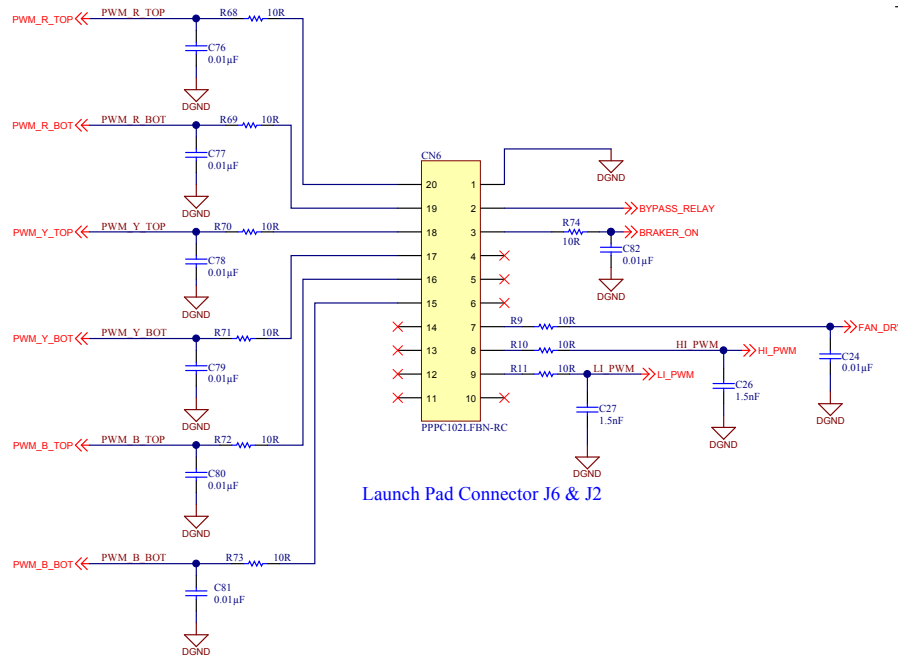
PWM_R_TOP
PWM_R_TOP
R68
10R
C76
0.01µF
DGND

PWM_R_BOT
PWM_R_BOT
R69
10R
C77
0.01µF
DGND

PWM_Y_TOP
PWM_Y_TOP
R70
10R
C78
0.01µF
DGND

PWM_Y_BOT
PWM_Y_BOT
R71
10R
C79
0.01µF
DGND

PWM_B_TOP
PWM_B_TOP
R72
10R
C80
0.01µF
DGND

PWM_B_BOT
PWM_B_BOT
R73
10R
C81
0.01µF
DGND

CN6
20
19
18
17
16
15
14
13
12
11
1
2
3
4
5
6
7
8
9
10
PPPC102LFBN-RC

DGND
BYPASS_RELAY
R74
10R
BRAKER_ON
C82
0.01µF
DGND

R9
10R
FAN_DR
C24
0.01µF
DGND

R10
10R
HI_PWM
HI_PWM
C26
1.5nF
DGND

R11
10R
LI_PWM
LI_PWM
C27
1.5nF
DGND

Launch Pad Connector J6 & J2